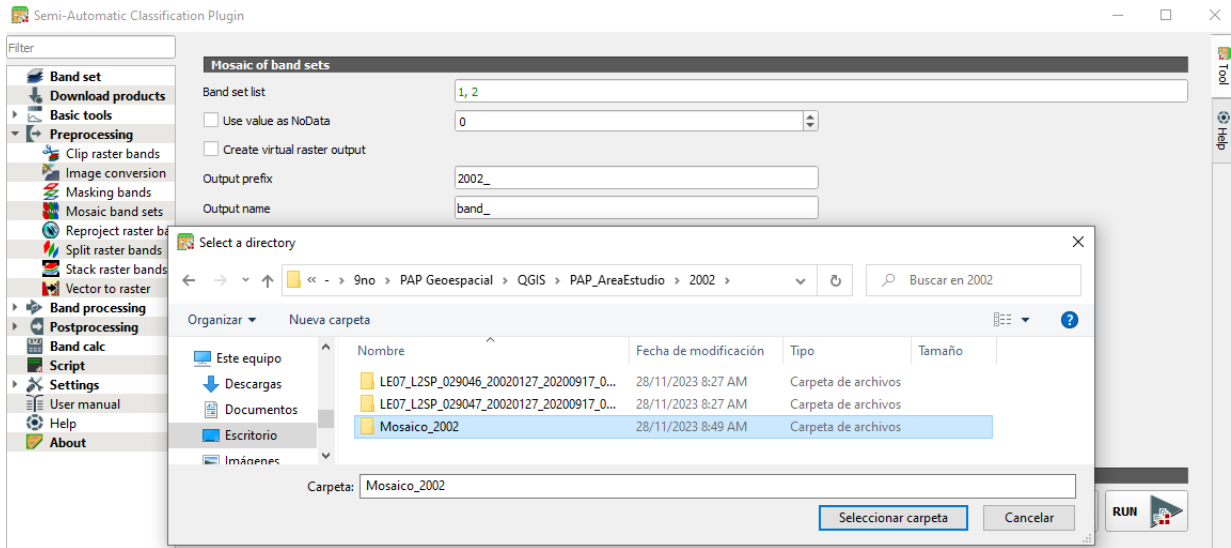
Semi-Automatic Classification Plugin

Filter

Band set
Download products
Basic tools
Preprocessing
Clip raster bands
Image conversion
Masking bands
Mosaic band sets
Reproject raster ba
Split raster bands
Stack raster bands
Vector to raster
Band processing
Postprocessing
Band calc
Script
Settings
User manual
Help
About

Mosaic of band sets
Band set list
1, 2
Use value as NoData
0
Create virtual raster output
Output prefix
2002_
Output name
band_

Tool
Help

Select a directory
« - > 9no > PAP Geoespacial > QGIS > PAP_AreaEstudio > 2002 >
Buscar en 2002
Organizar ▾
Nueva carpeta
Este equipo
Descargas
Documentos
Escritorio
Imágenes

| Nombre | Fecha de modificación | Tipo | Tamaño |
|---|---|---|---|
| LE07_L2SP_029046_20020127_20200917_0... | 28/11/2023 8:27 AM | Carpeta de archivos | |
| LE07_L2SP_029047_20020127_20200917_0... | 28/11/2023 8:27 AM | Carpeta de archivos | |
| Mosaico_2002 | 28/11/2023 8:49 AM | Carpeta de archivos | |

Carpeta: Mosaico_2002
Seleccionar carpeta
Cancelar
RUN